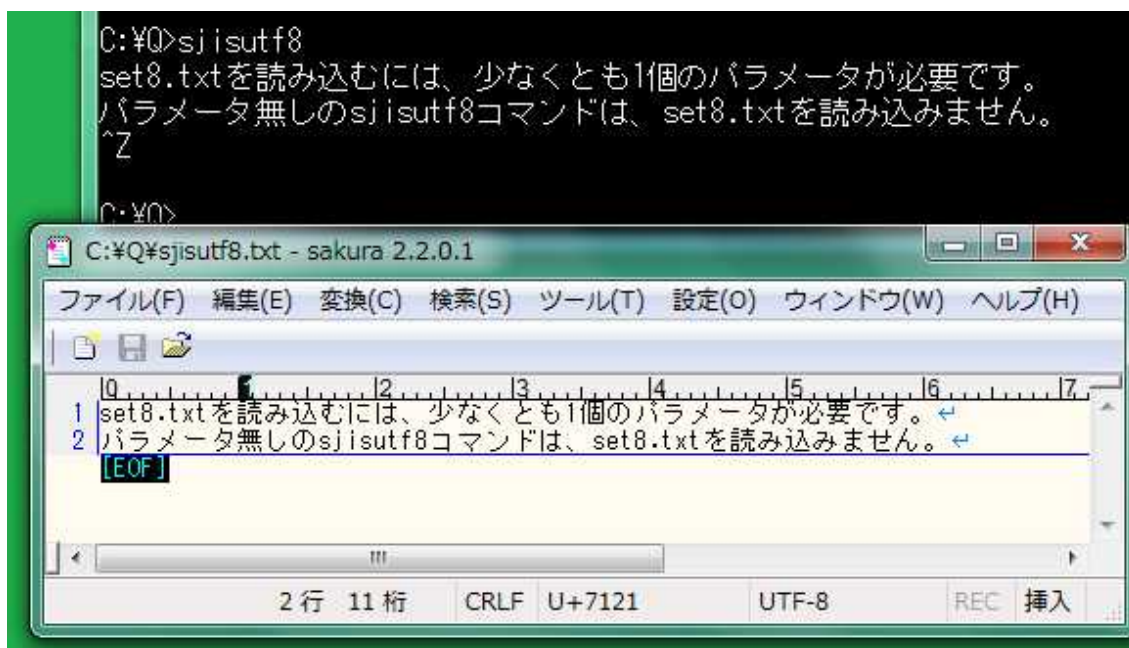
C:¥Q>sjisutf8
set8.txtを読み込むには、少なくとも1個のパラメータが必要です。
パラメータ無しのsjisutf8コマンドは、set8.txtを読み込みません。
^Z

C:¥Q>

C:¥Q¥sjisutf8.txt - sakura 2.2.0.1

ファイル(F) 編集(E) 変換(C) 検索(S) ツール(T) 設定(O) ウィンドウ(W) ヘルプ(H)

0 1 2 3 4 5 6 7

1 set8.txtを読み込むには、少なくとも1個のパラメータが必要です。
2 パラメータ無しのsjisutf8コマンドは、set8.txtを読み込みません。
[EOF]

2 行 11 桁 CRLF U+7121 UTF-8 REC 挿入